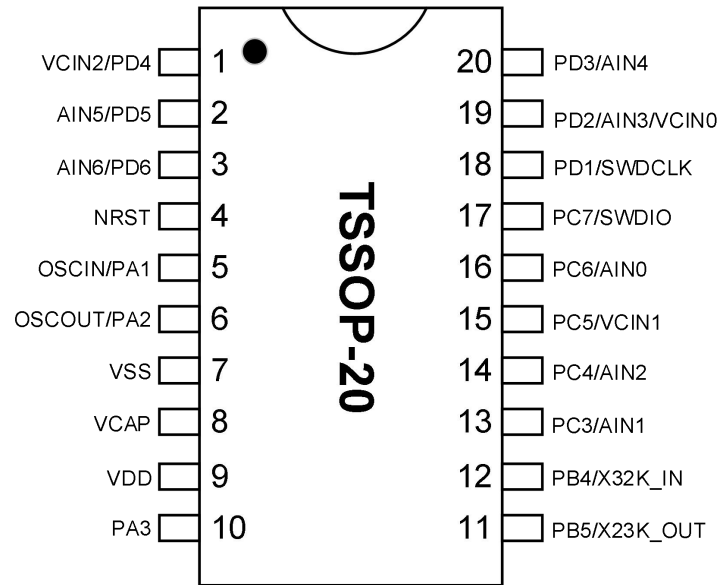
VCIN2/PD4 1
AIN5/PD5 2
AIN6/PD6 3
NRST 4
OSCIN/PA1 5
OSCOUT/PA2 6
VSS 7
VCAP 8
VDD 9
PA3 10

TSSOP-20

20 PD3/AIN4
19 PD2/AIN3/VCIN0
18 PD1/SWDCLK
17 PC7/SWDIO
16 PC6/AIN0
15 PC5/VCIN1
14 PC4/AIN2
13 PC3/AIN1
12 PB4/X32K_IN
11 PB5/X23K_OUT